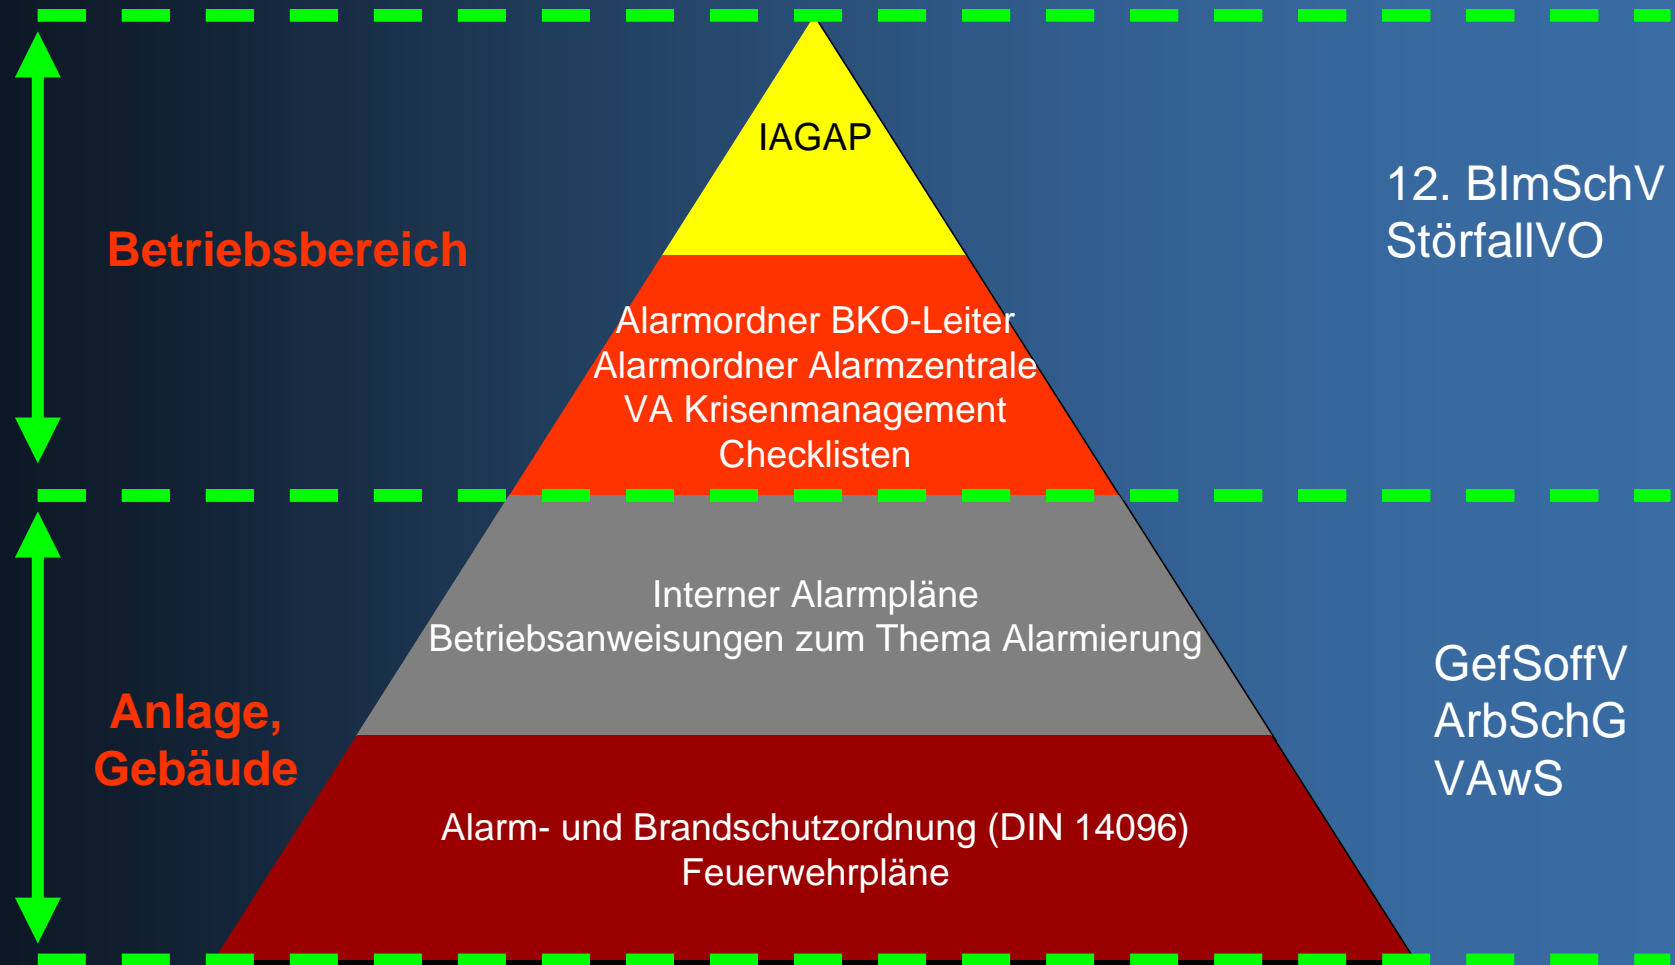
Betriebsbereich

IAGAP

12. BImSchV
StörfallVO

Alarmordner BKO-Leiter
Alarmordner Alarmzentrale
VA Krisenmanagement
Checklisten

Interner Alarmpläne
Betriebsanweisungen zum Thema Alarmierung

Anlage,
Gebäude

GefSoffV
ArbSchG
VAwS

Alarm- und Brandschutzordnung (DIN 14096)
Feuerwehrpläne